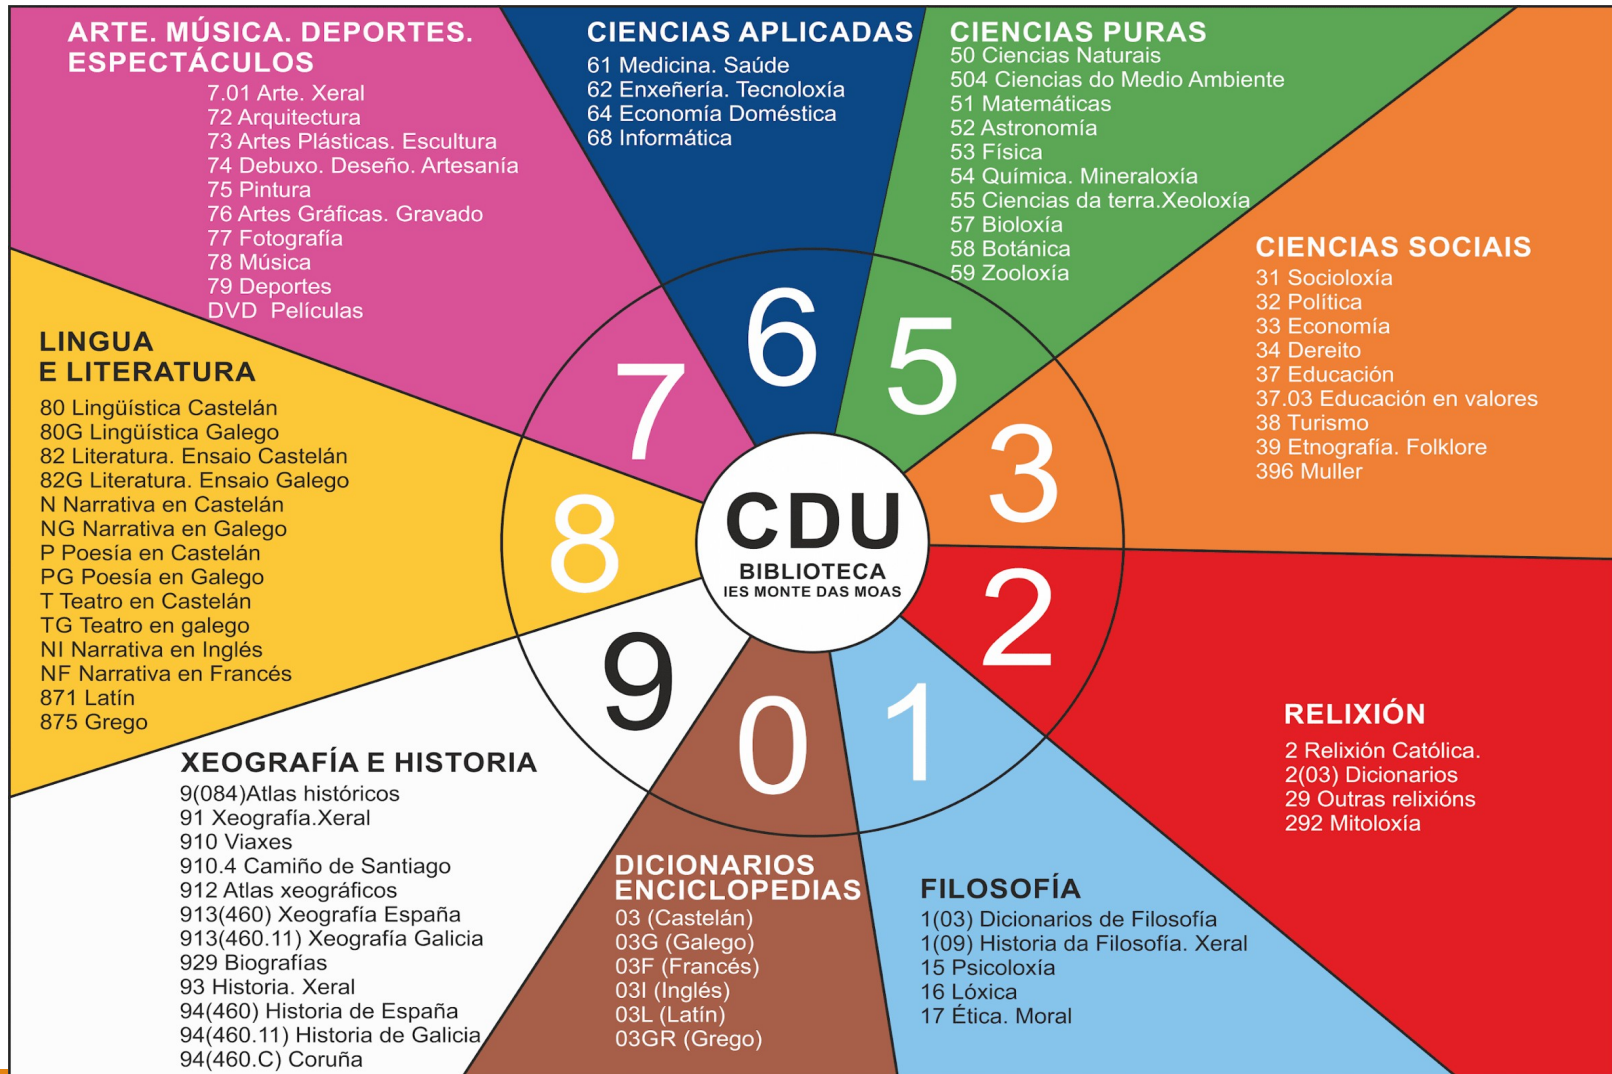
ARTE. MÚSICA. DEPORTES. ESPECTÁCULOS
7.01 Arte. Xeral
72 Arquitectura
73 Artes Plásticas. Escultura
74 Debuxo. Deseño. Artesanía
75 Pintura
76 Artes Gráficas. Gravado
77 Fotografía
78 Música
79 Deportes
DVD Películas

CIENCIAS APLICADAS
61 Medicina. Saúde
62 Enxeñería. Tecnoloxía
64 Economía Doméstica
68 Informática

CIENCIAS PURAS
50 Ciencias Naturais
504 Ciencias do Medio Ambiente
51 Matemáticas
52 Astronomía
53 Física
54 Química. Mineraloxía
55 Ciencias da terra.Xeoloxía
57 Bioloxía
58 Botánica
59 Zooloxía

CIENCIAS SOCIAIS
31 Socioloxía
32 Política
33 Economía
34 Dereito
37 Educación
37.03 Educación en valores
38 Turismo
39 Etnografía. Folklore
396 Muller

LINGUA E LITERATURA
80 Lingüística Castelán
80G Lingüística Galego
82 Literatura. Ensaio Castelán
82G Literatura. Ensaio Galego
N Narrativa en Castelán
NG Narrativa en Galego
P Poesía en Castelán
PG Poesía en Galego
T Teatro en Castelán
TG Teatro en galego
NI Narrativa en Inglés
NF Narrativa en Francés
871 Latín
875 Grego

7 6 5 3 8 2 9 0 1

CDU
BIBLIOTECA
IES MONTE DAS MOAS

RELIXIÓN
2 Relixión Católica.
2(03) Dicionarios
29 Outras relixións
292 Mitoloxía

XEOGRAFÍA E HISTORIA
9(084)Atlas históricos
91 Xeografía.Xeral
910 Viaxes
910.4 Camiño de Santiago
912 Atlas xeográficos
913(460) Xeografía España
913(460.11) Xeografía Galicia
929 Biografías
93 Historia. Xeral
94(460) Historia de España
94(460.11) Historia de Galicia
94(460.C) Coruña

DICIONARIOS ENCICLOPEDIAS
03 (Castelán)
03G (Galego)
03F (Francés)
03I (Inglés)
03L (Latín)
03GR (Grego)

FILOSOFÍA
1(03) Dicionarios de Filosofía
1(09) Historia da Filosofía. Xeral
15 Psicoloxía
16 Lóxica
17 Ética. Moral